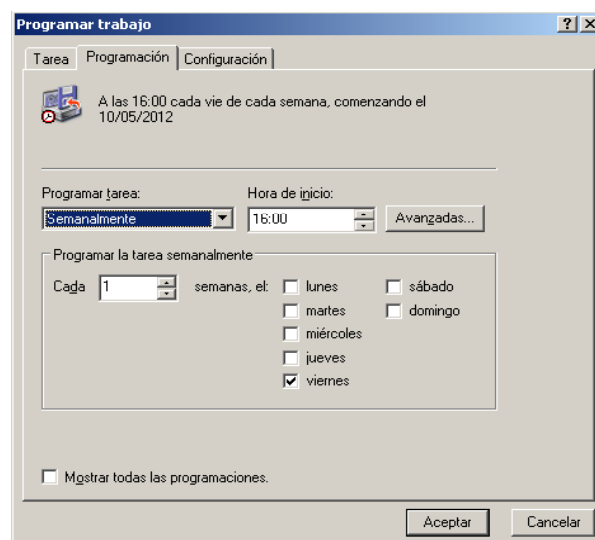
Programar trabajo
? X

Tarea | Programación | Configuración

A las 16:00 cada vie de cada semana, comenzando el 10/05/2012

Programar tarea:
Semanalmente

Hora de inicio:
16:00

Avanzadas...

Programar la tarea semanalmente

Cada 1 semanas, el:
lunes
martes
miércoles
jueves
viernes
sábado
domingo

Mostrar todas las programaciones.

Aceptar
Cancelar